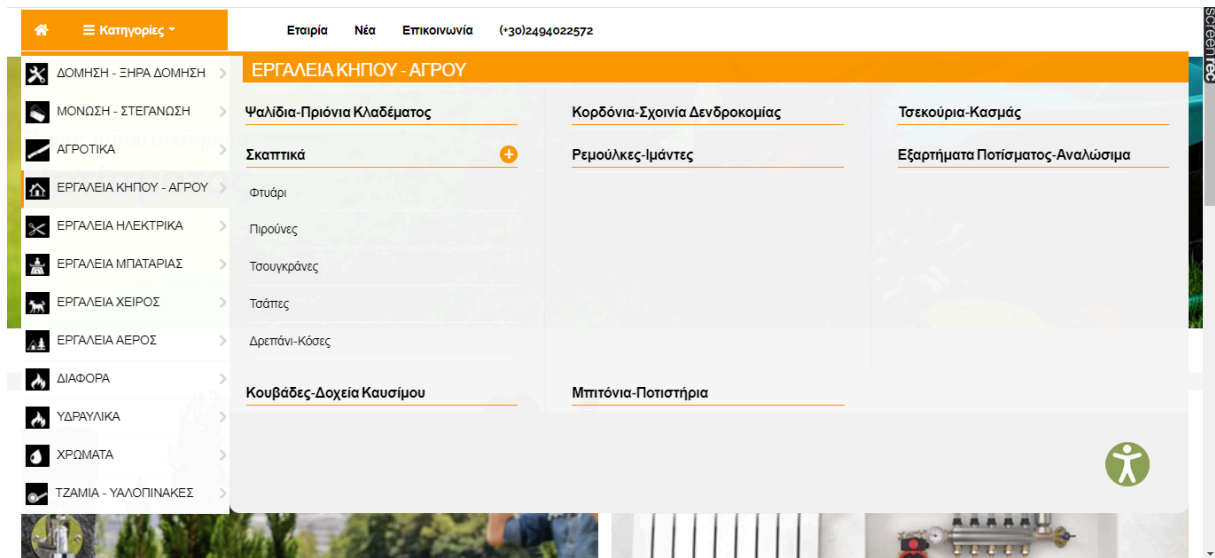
Κατηγορίες

Εταιρία Νέα Επικοινωνία (+30)2494022572

ΔΟΜΗΣΗ - ΞΗΡΑ ΔΟΜΗΣΗ
ΜΟΝΩΣΗ - ΣΤΕΓΑΝΩΣΗ
ΑΓΡΟΤΙΚΑ
ΕΡΓΑΛΕΙΑ ΚΗΠΟΥ - ΑΓΡΟΥ
ΕΡΓΑΛΕΙΑ ΗΛΕΚΤΡΙΚΑ
ΕΡΓΑΛΕΙΑ ΜΠΑΤΑΡΙΑΣ
ΕΡΓΑΛΕΙΑ ΧΕΙΡΟΣ
ΕΡΓΑΛΕΙΑ ΑΕΡΟΣ
ΔΙΑΦΟΡΑ
ΥΔΡΑΥΛΙΚΑ
ΧΡΩΜΑΤΑ
ΤΖΑΜΙΑ - ΥΑΛΟΠΙΝΑΚΕΣ

ΕΡΓΑΛΕΙΑ ΚΗΠΟΥ - ΑΓΡΟΥ

Ψαλίδια-Πριόνια Κλαδέματος

Σκαπτικά
Φτυάρι
Πιρούνες
Τσουγκράνες
Τσάπες
Δρεπάνι-Κόσες

Κουβάδες-Δοχεία Καυσίμου

Κορδόνια-Σχοινία Δενδροκομίας

Ρεμούλκες-Ιμάντες

Μπιτόνια-Ποτιστήρια

Τσεκούρια-Κασμάς

Εξαρτήματα Ποτίσματος-Αναλώσιμα

screenrec